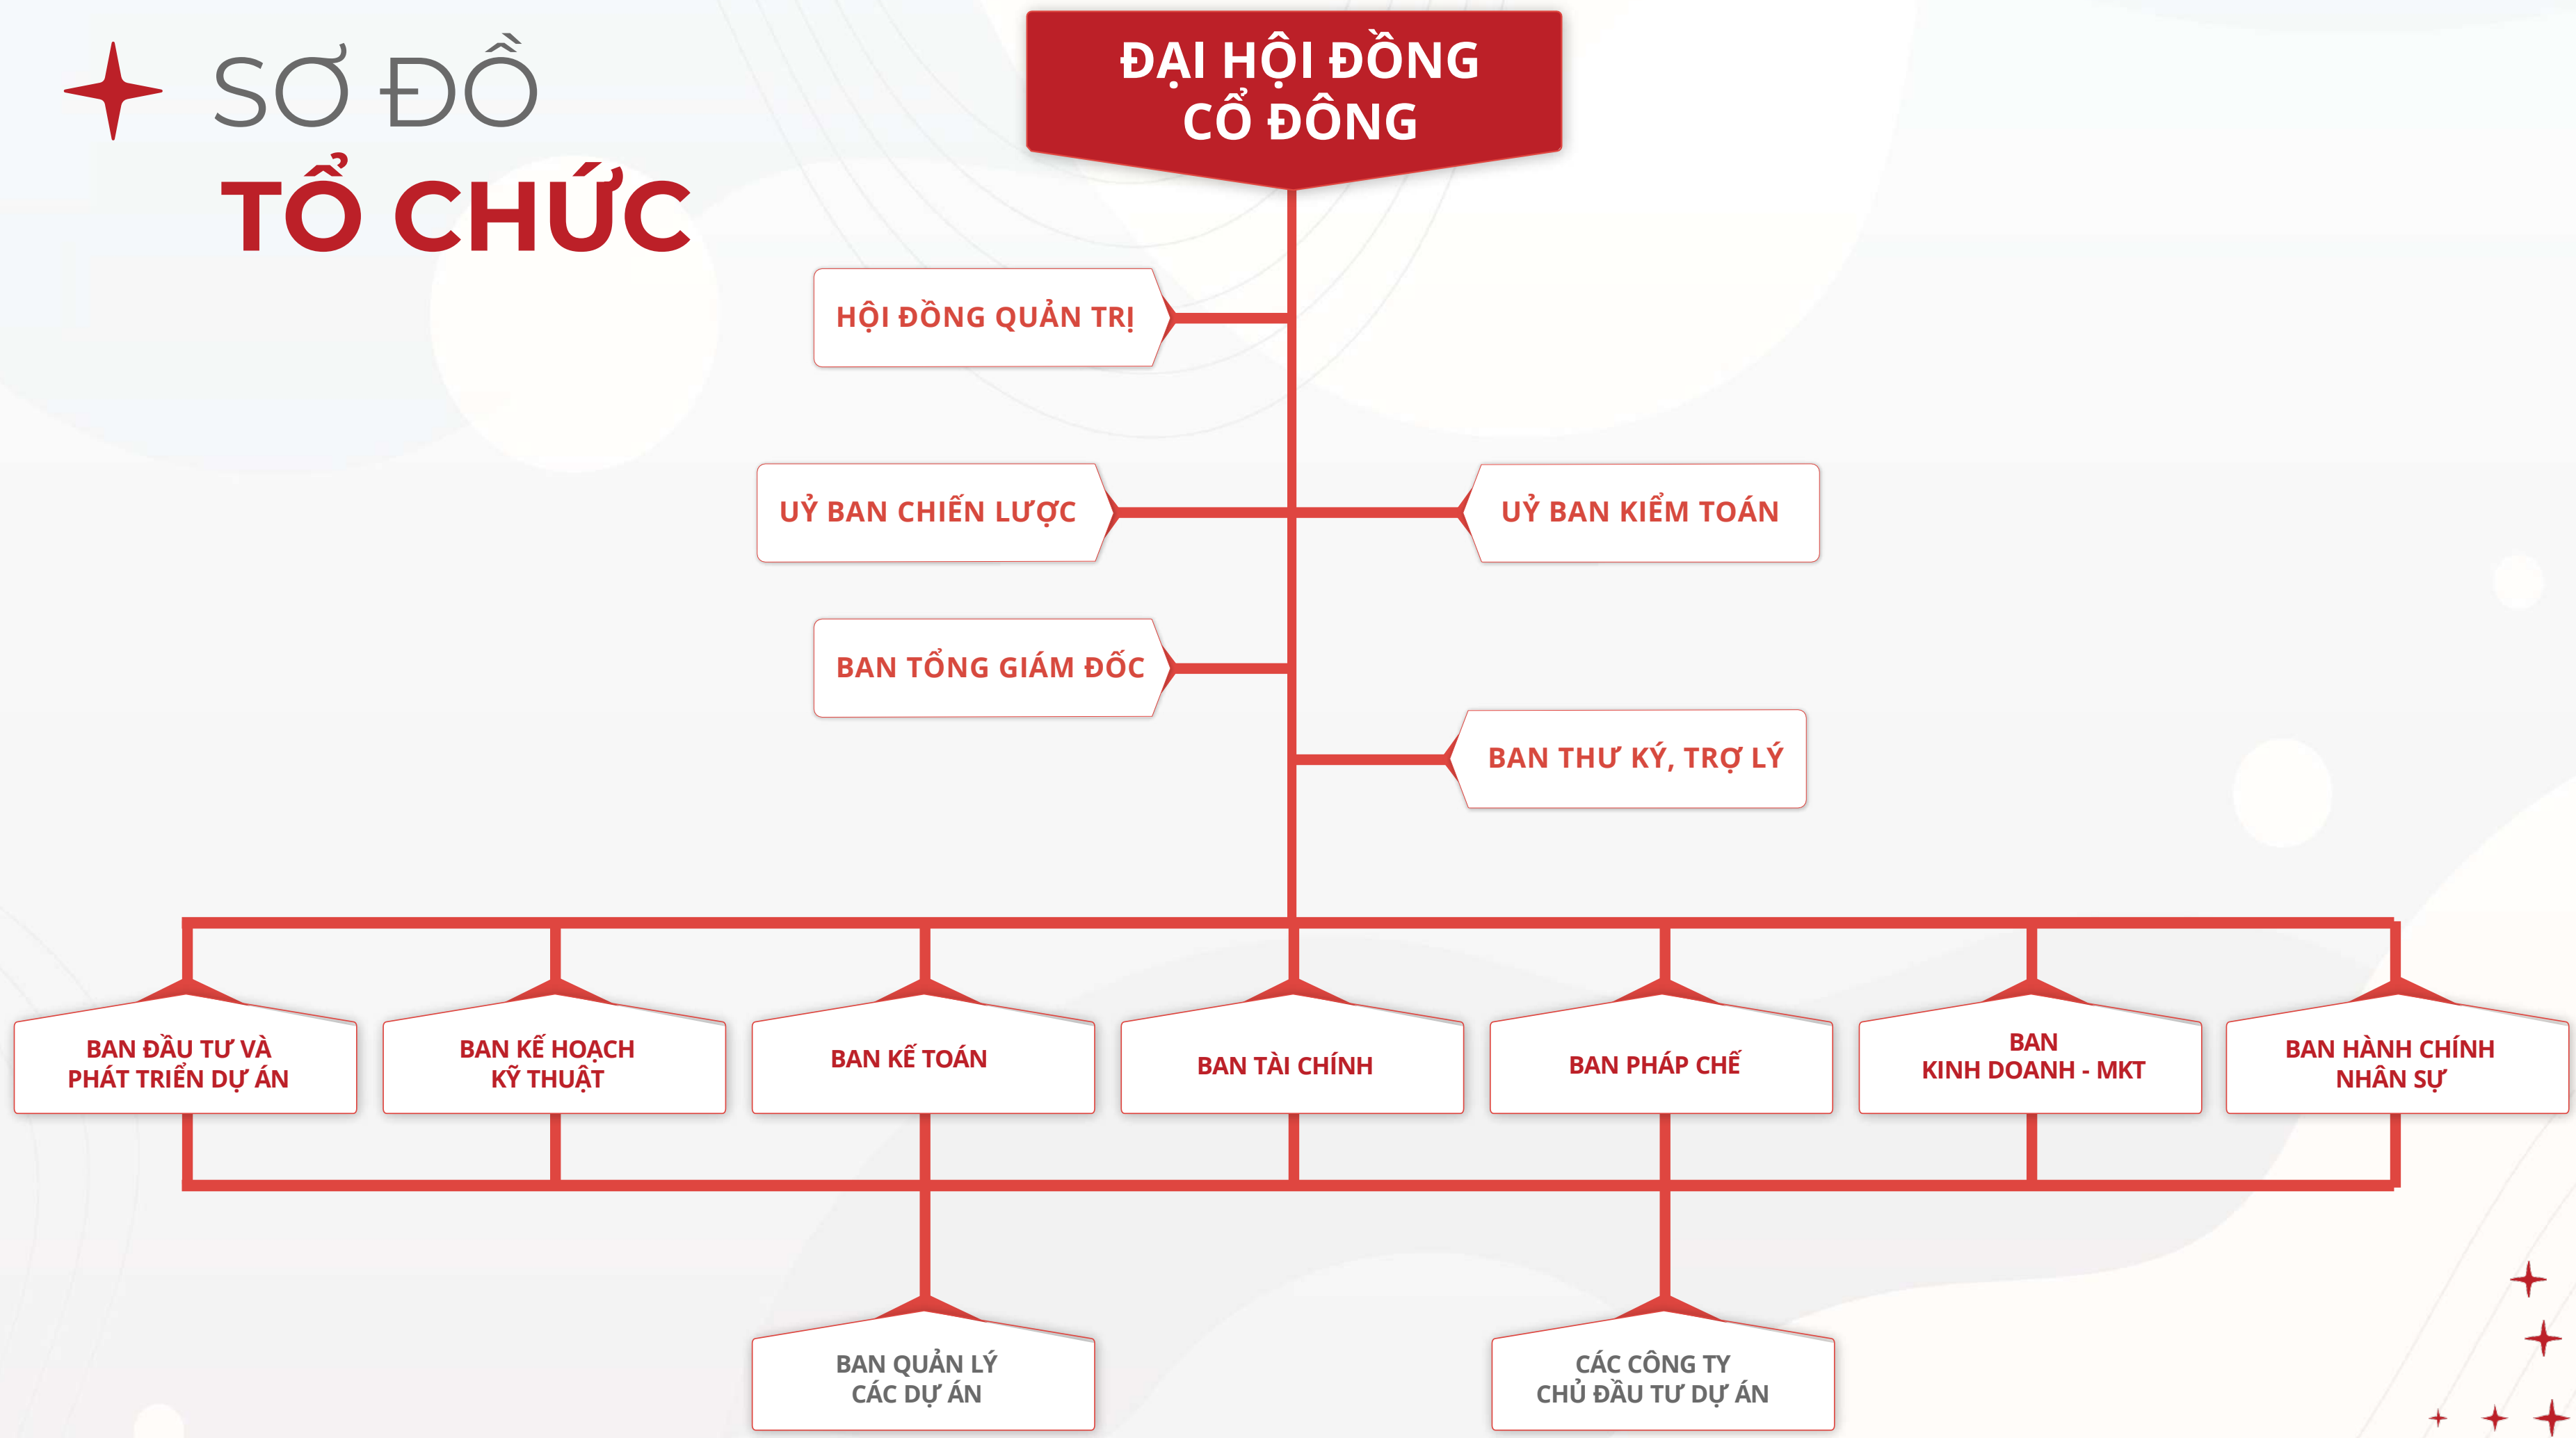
SƠ ĐỒ
TỔ CHỨC

ĐẠI HỘI ĐỒNG CỔ ĐÔNG

HỘI ĐỒNG QUẢN TRỊ

UỶ BAN CHIẾN LƯỢC

UỶ BAN KIỂM TOÁN

BAN TỔNG GIÁM ĐỐC

BAN THƯ KÝ, TRỢ LÝ

BAN ĐẦU TƯ VÀ PHÁT TRIỂN DỰ ÁN

BAN KẾ HOẠCH KỸ THUẬT

BAN KẾ TOÁN

BAN TÀI CHÍNH

BAN PHÁP CHẾ

BAN KINH DOANH - MKT

BAN HÀNH CHÍNH NHÂN SỰ

BAN QUẢN LÝ CÁC DỰ ÁN

CÁC CÔNG TY CHỦ ĐẦU TƯ DỰ ÁN